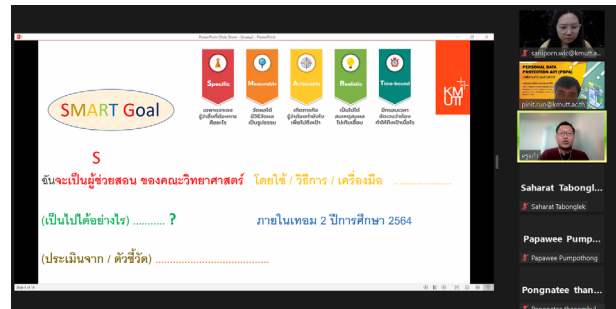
PowerPoint Slide Show - [Group] - PowerPoint

SMART Goal

Specific
Measurable
Achievable
Realistic
Time-bound

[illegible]
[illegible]
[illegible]
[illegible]
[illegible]

KMUTT

S

ฉันจะเป็นผู้ช่วยสอน ของคณะวิทยาศาสตร์ โดยใช้ / วิธีการ / เครื่องมือ ....................

(เป็นไปได้อย่างไร) .......... ? ภายในเทอม 2 ปีการศึกษา 2564

(ประเมินจาก / ตัวชี้วัด) ......................................

Slide 6 of 10

saniporn.wic@kmutt.a...

PERSONAL DATA PROTECTION ACT (PDPA)

pinit.run@kmutt.ac.th

ครูเก๋ง

Saharat Tabonglek

Saharat Tabonglek

Papawee Pumpothong

Papawee Pumpothong

Pongnatee than...

Pongnatee thanomsul